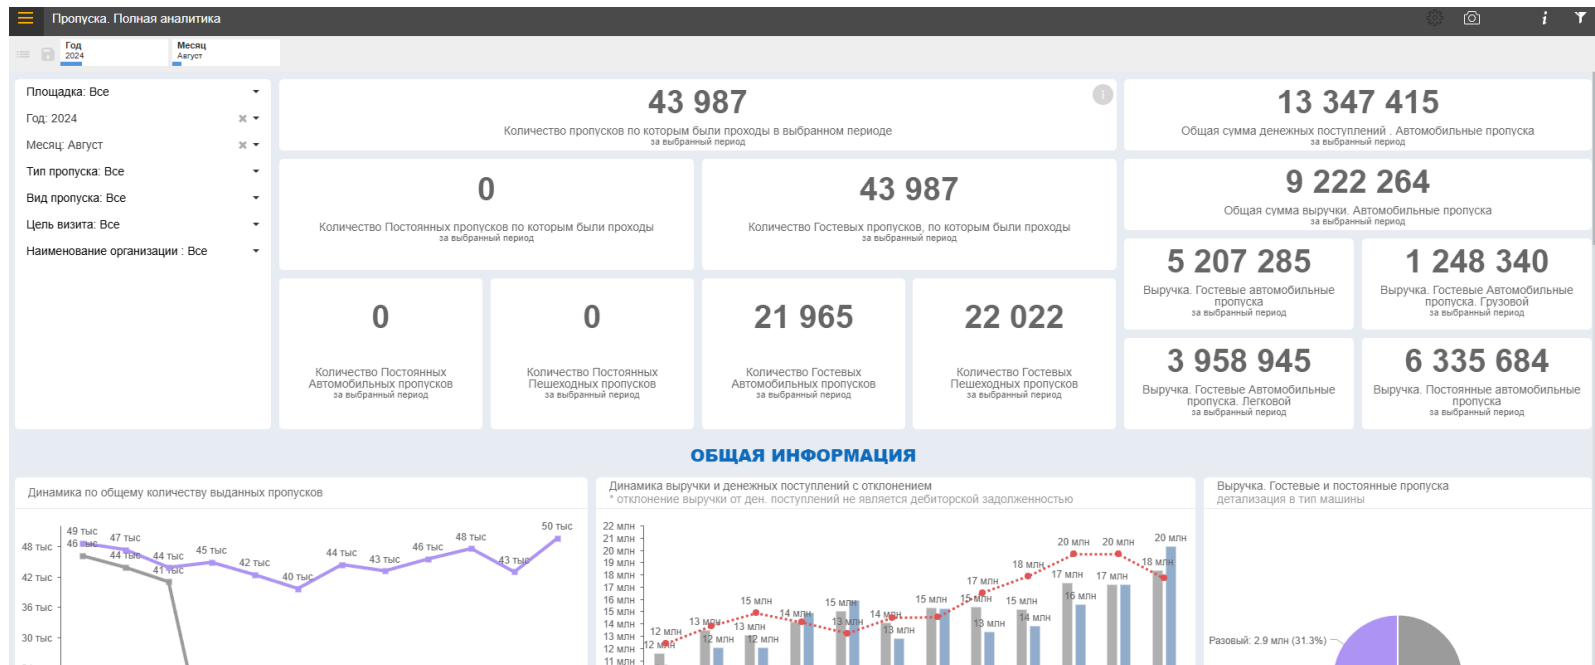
Пропуска. Полная аналитика

Год 2024
Месяц Август

Площадка: Все
Год: 2024
Месяц: Август
Тип пропуска: Все
Вид пропуска: Все
Цель визита: Все
Наименование организации : Все

43 987
Количество пропусков по которым были проходы в выбранном периоде
за выбранный период

13 347 415
Общая сумма денежных поступлений . Автомобильные пропуска
за выбранный период

0
Количество Постоянных пропусков по которым были проходы
за выбранный период

43 987
Количество Гостевых пропусков, по которым были проходы
за выбранный период

9 222 264
Общая сумма выручки. Автомобильные пропуска
за выбранный период

5 207 285
Выручка. Гостевые автомобильные пропуска
за выбранный период

1 248 340
Выручка. Гостевые Автомобильные пропуска. Грузовой
за выбранный период

0
Количество Постоянных Автомобильных пропусков
за выбранный период

0
Количество Постоянных Пешеходных пропусков
за выбранный период

21 965
Количество Гостевых Автомобильных пропусков
за выбранный период

22 022
Количество Гостевых Пешеходных пропусков
за выбранный период

3 958 945
Выручка. Гостевые Автомобильные пропуска. Легковой
за выбранный период

6 335 684
Выручка. Постоянные автомобильные пропуска
за выбранный период

ОБЩАЯ ИНФОРМАЦИЯ

Динамика по общему количеству выданных пропусков

48 тыс
42 тыс
36 тыс
30 тыс
49 тыс 46 тыс 47 тыс 44 тыс 44 тыс 41 тыс 45 тыс 42 тыс 40 тыс 44 тыс 43 тыс 46 тыс 48 тыс 43 тыс 50 тыс

Динамика выручки и денежных поступлений с отклонением
* отклонение выручки от ден. поступлений не является дебиторской задолженностью

22 млн
21 млн
20 млн
19 млн
18 млн
17 млн
16 млн
15 млн
14 млн
13 млн
12 млн
11 млн
12 млн 12 млн 13 млн 12 млн 13 млн 12 млн 15 млн 14 млн 15 млн 13 млн 14 млн 13 млн 15 млн 15 млн 13 млн 15 млн 14 млн 17 млн 18 млн 17 млн 16 млн 20 млн 17 млн 20 млн 18 млн 20 млн

Выручка. Гостевые и постоянные пропуска
детализация в тип машины

Разовый: 2.9 млн (31.3%)